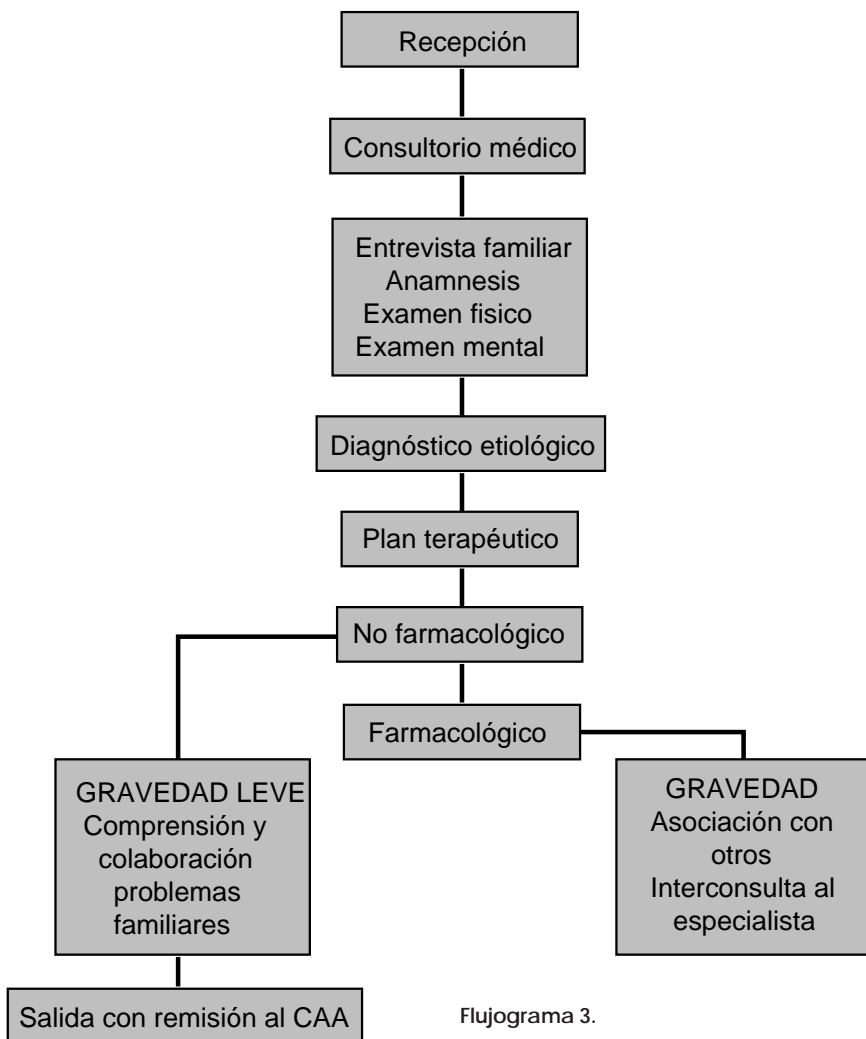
Recepción

Consultorio médico

Entrevista familiar
Anamnesis
Examen fisico
Examen mental

Diagnóstico etiológico

Plan terapéutico

No farmacológico

Farmacológico

GRAVEDAD LEVE
Comprensión y colaboración problemas familiares

GRAVEDAD
Asociación con otros
Interconsulta al especialista

Salida con remisión al CAA

Flujograma 3.